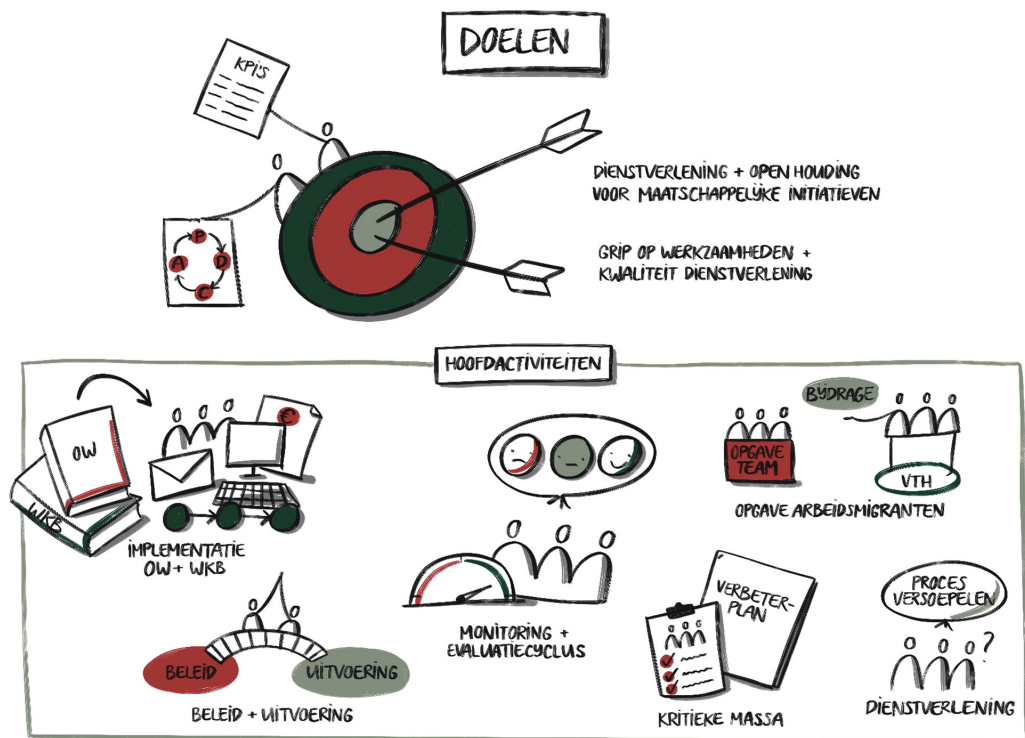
DOELEN

KPI'S

P
D
C
A

DIENSTVERLENING + OPEN HOUDING VOOR MAATSCHAPPELIJKE INITIATIEVEN

GRIP OP WERKZAAMHEDEN + KWALITEIT DIENSTVERLENING

HOOFDACTIVITEITEN

OW
WKB
€
IMPLEMENTATIE OW + WKB

BELEID
UITVOERING
BELEID + UITVOERING

MONITORING + EVALUATIECYCLUS

BIJDRAGE
OPGAVE TEAM
VTH
OPGAVE ARBEIDSMIGRANTEN

VERBETER-PLAN
KRITIEKE MASSA

PROCES VERSOEPELEN
?
DIENSTVERLENING